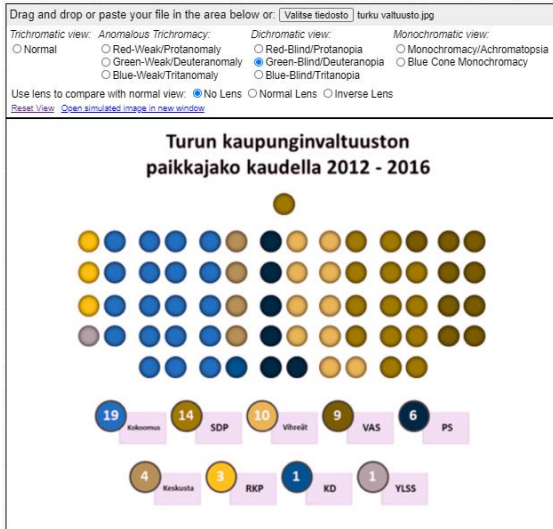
Drag and drop or paste your file in the area below or: Valitse tiedosto turku valtuusto.jpg

Trichromatic view:
Normal

Anomalous Trichromacy:
Red-Weak/Protanomaly
Green-Weak/Deuteranomaly
Blue-Weak/Tritanomaly

Dichromatic view:
Red-Blind/Protanopia
Green-Blind/Deuteranopia
Blue-Blind/Tritanopia

Monochromatic view:
Monochromacy/Achromatopsia
Blue Cone Monochromacy

Use lens to compare with normal view: No Lens Normal Lens Inverse Lens

Reset View Open simulated image in new window

Turun kaupunginvaltuuston paikkajako kaudella 2012 - 2016

19 Kokoomus
14 SDP
10 Vihreät
9 VAS
6 PS
4 Keskusta
3 RKP
1 KD
1 YLSS